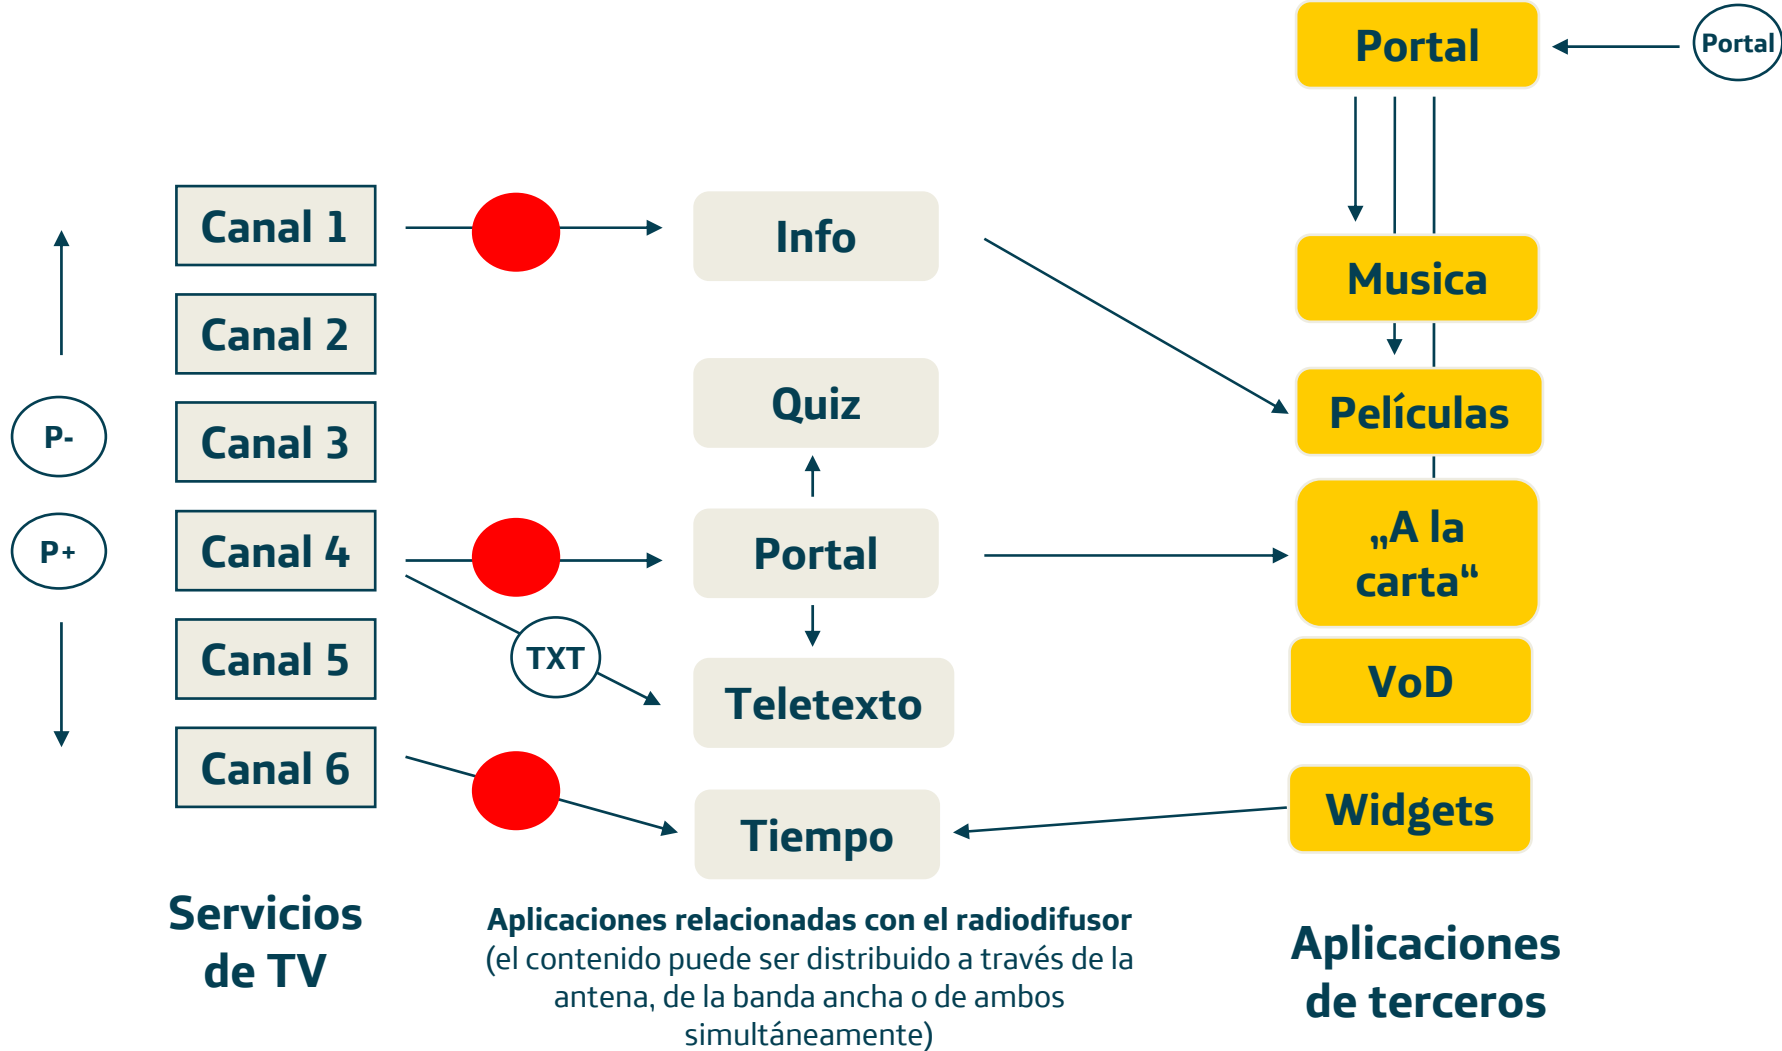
Portal

Portal

Canal 1

Info

Musica

Canal 2

Quiz

Películas

P-

Canal 3

P+

Canal 4

Portal

„A la carta“

TXT

Canal 5

Teletexto

VoD

Canal 6

Tiempo

Widgets

Servicios de TV

Aplicaciones relacionadas con el radiodifusor (el contenido puede ser distribuido a través de la antena, de la banda ancha o de ambos simultáneamente)

Aplicaciones de terceros